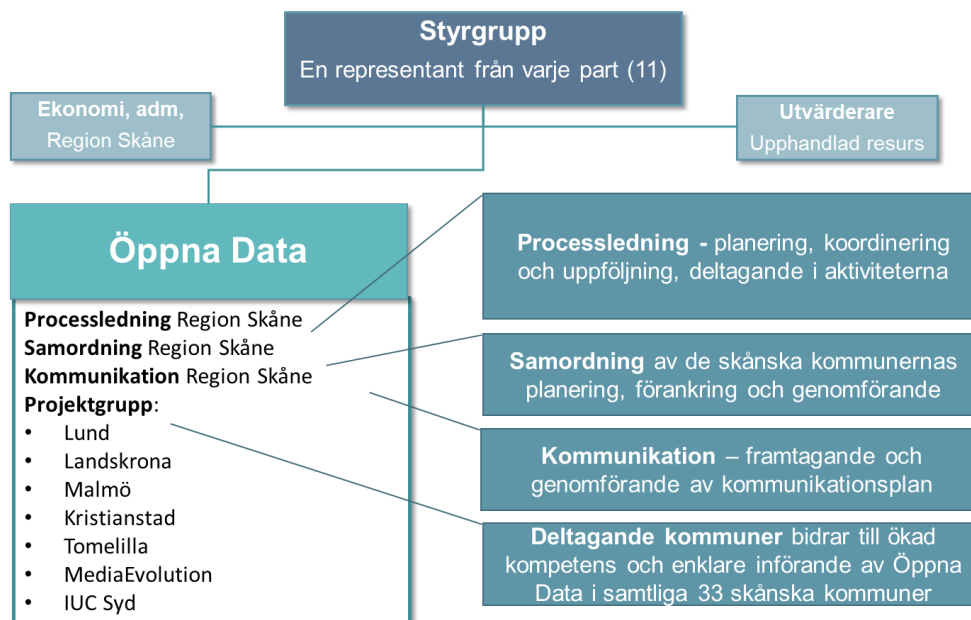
Styrgrupp
En representant från varje part (11)

Ekonomi, adm,
Region Skåne

Utvärderare
Upphandlad resurs

Öppna Data

Processledning Region Skåne
Samordning Region Skåne
Kommunikation Region Skåne
Projektgrupp:
- Lund
- Landskrona
- Malmö
- Kristianstad
- Tomelilla
- MediaEvolution
- IUC Syd

Processledning - planering, koordinering och uppföljning, deltagande i aktiviteterna

Samordning av de skånska kommunernas planering, förankring och genomförande

Kommunikation – framtagande och genomförande av kommunikationsplan

Deltagande kommuner bidrar till ökad kompetens och enklare införande av Öppna Data i samtliga 33 skånska kommuner